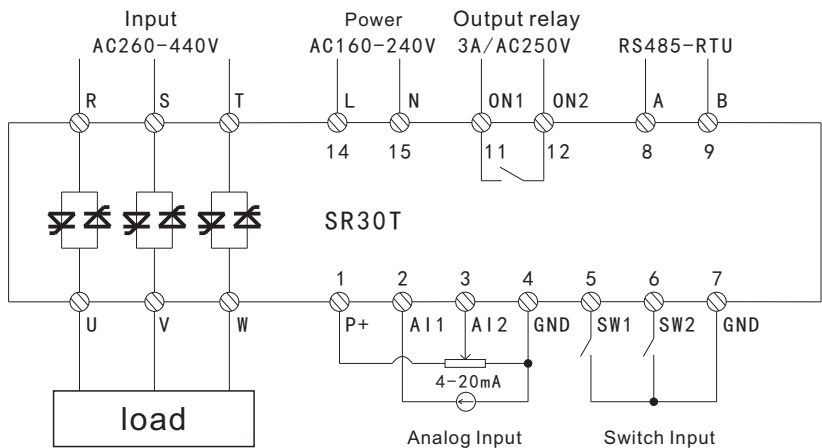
Input
AC260-440V

Power
AC160-240V

Output relay
3A/AC250V

RS485-RTU

R S T L N ON1 ON2 A B

14 15 11 12 8 9

SR30T

1 2 3 4 5 6 7

U V W P+ AI1 AI2 GND SW1 SW2 GND

4-20mA

load

Analog Input

Switch Input